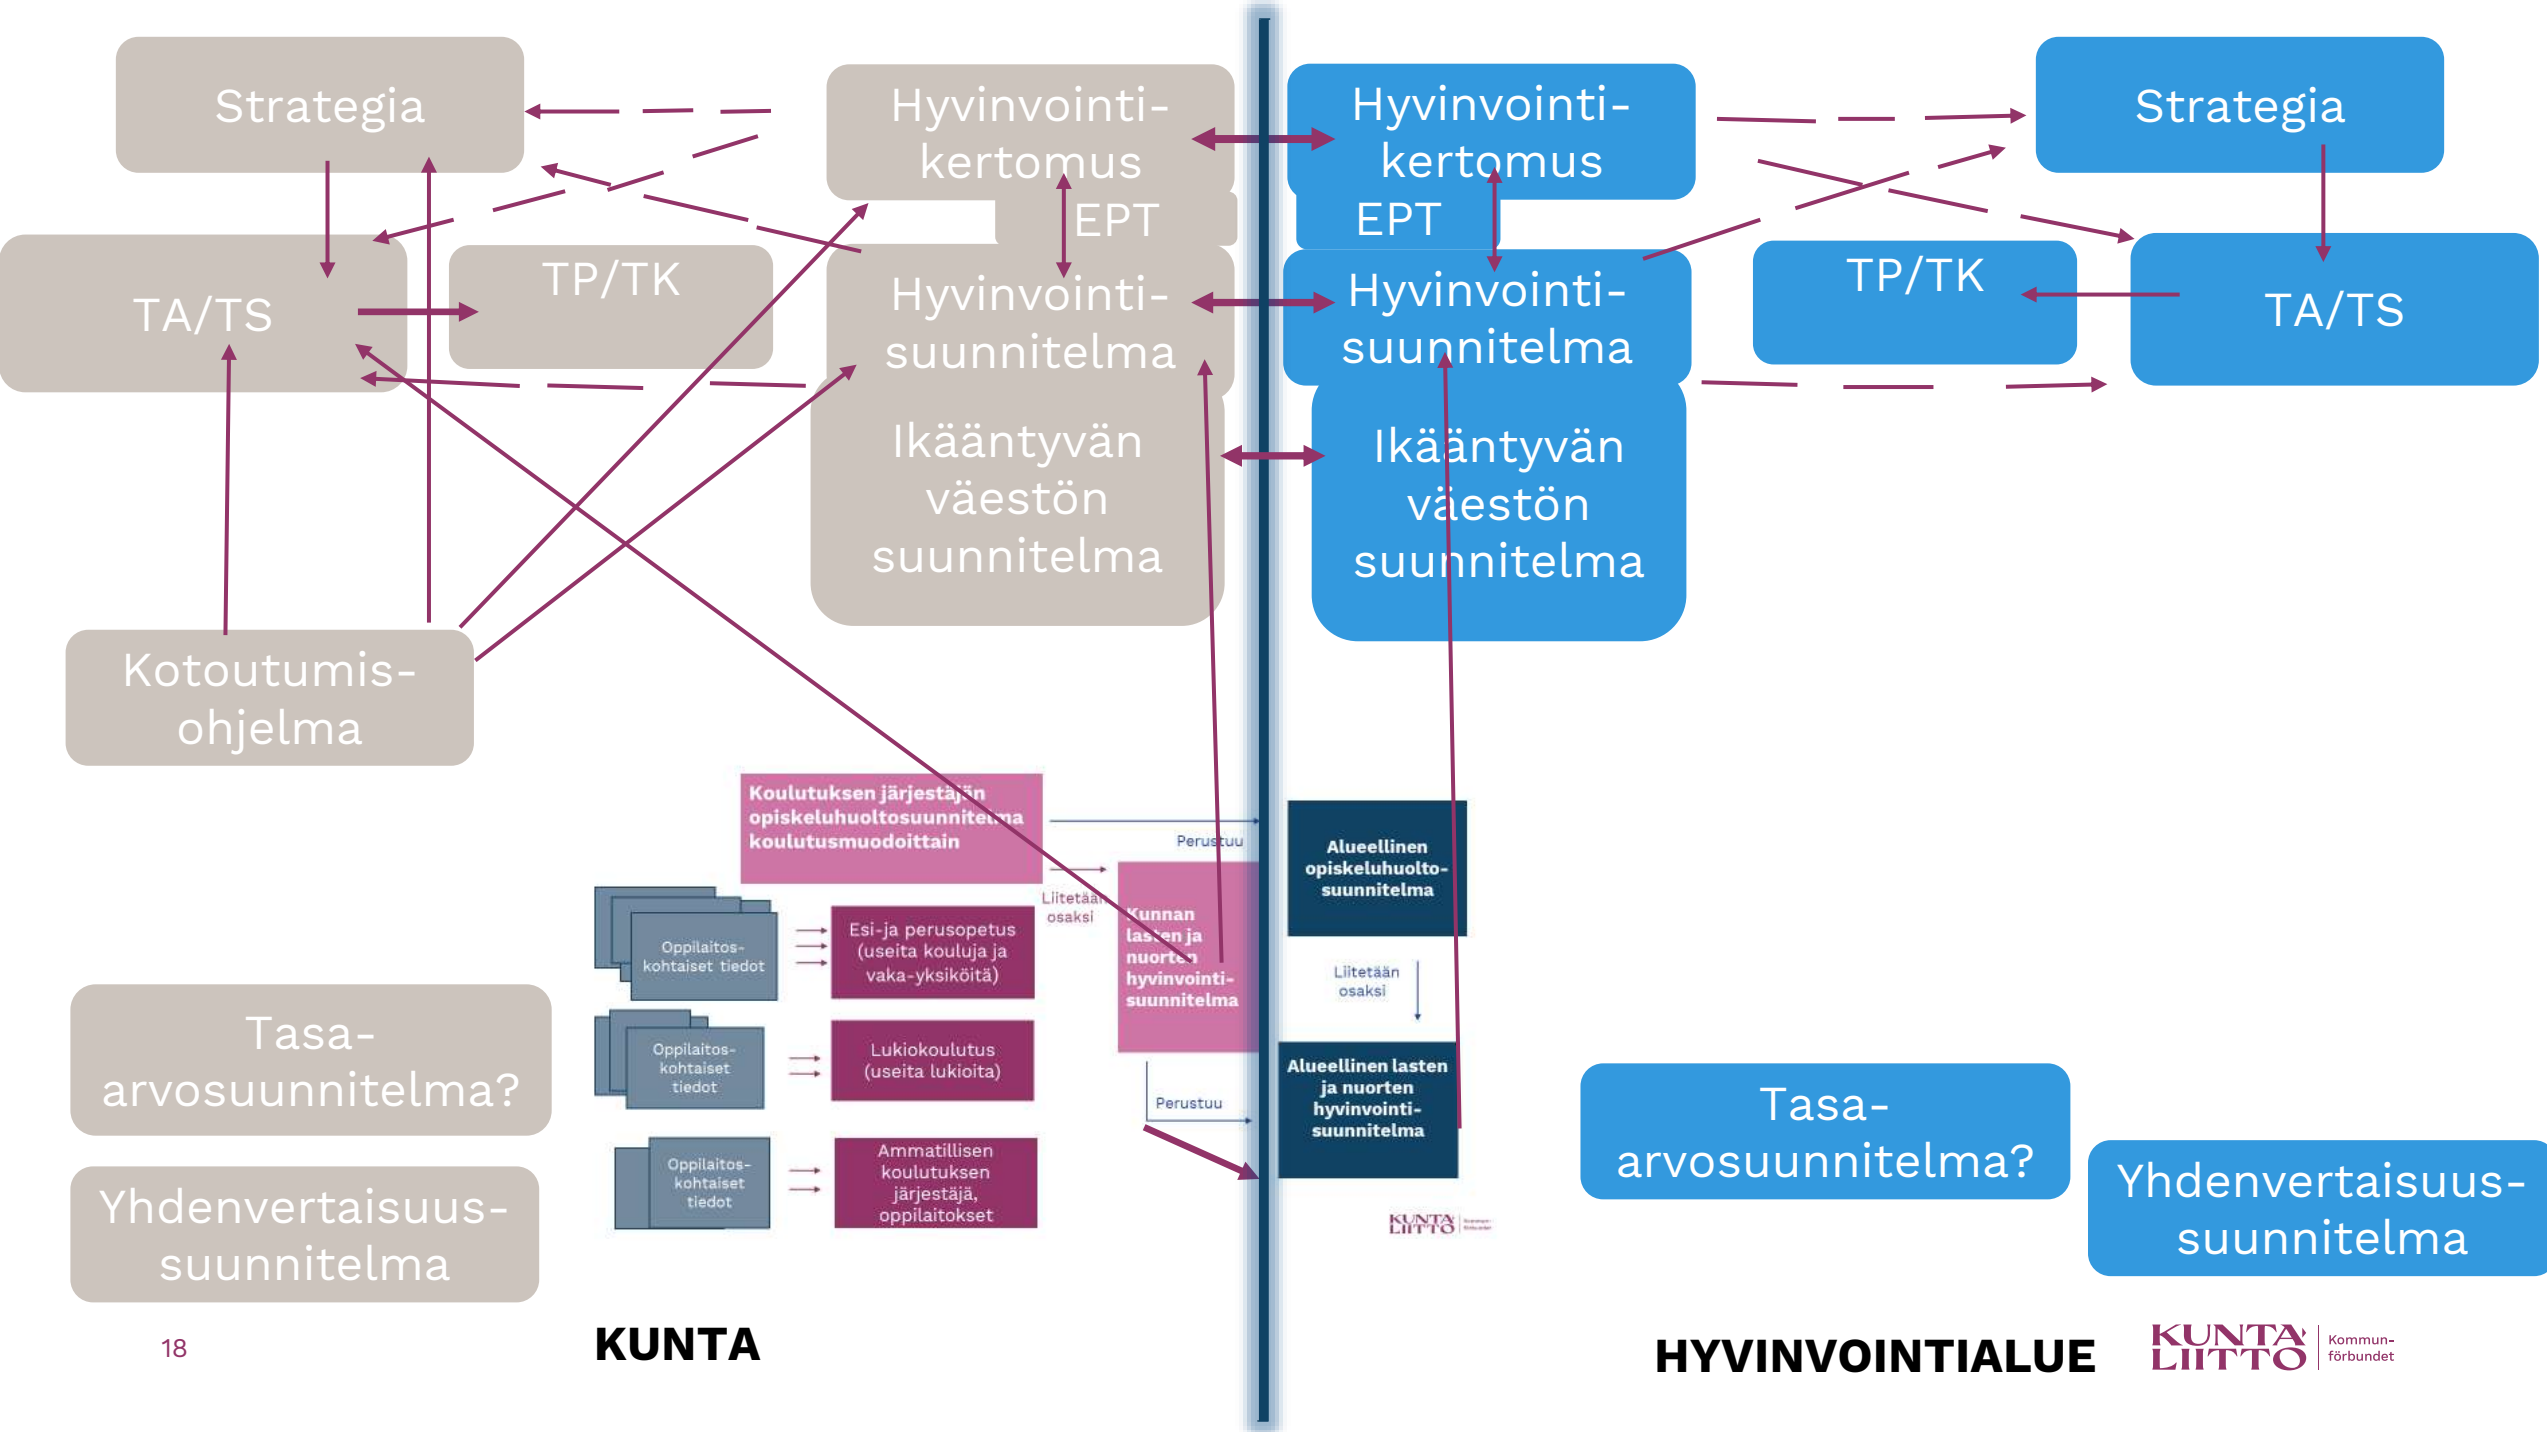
Strategia

Hyvinvointikertomus

EPT

TA/TS

TP/TK

Hyvinvointisuunnitelma

Ikääntyvän väestön suunnitelma

Kotoutumisohjelma

Hyvinvointikertomus

EPT

Strategia

Hyvinvointisuunnitelma

TP/TK

TA/TS

Ikääntyvän väestön suunnitelma

Koulutuksen järjestäjän opiskeluhuoltosuunnitelma koulutusmuodoittain

Perustuu

Liitetään osaksi

Kunnan lasten ja nuorten hyvinvointisuunnitelma

Oppilaitoskohtaiset tiedot

Esi-ja perusopetus (useita kouluja ja vaka-yksiköitä)

Oppilaitoskohtaiset tiedot

Lukiokoulutus (useita lukioita)

Oppilaitoskohtaiset tiedot

Ammatillisen koulutuksen järjestäjä, oppilaitokset

Perustuu

Alueellinen opiskeluhuoltosuunnitelma

Liitetään osaksi

Alueellinen lasten ja nuorten hyvinvointisuunnitelma

KUNTA LIITTO

Tasa-arvosuunnitelma?

Yhdenvertaisuussuunnitelma

Tasa-arvosuunnitelma?

Yhdenvertaisuussuunnitelma

18

KUNTA

HYVINVOINTIALUE

KUNTA LIITTO Kommunförbundet